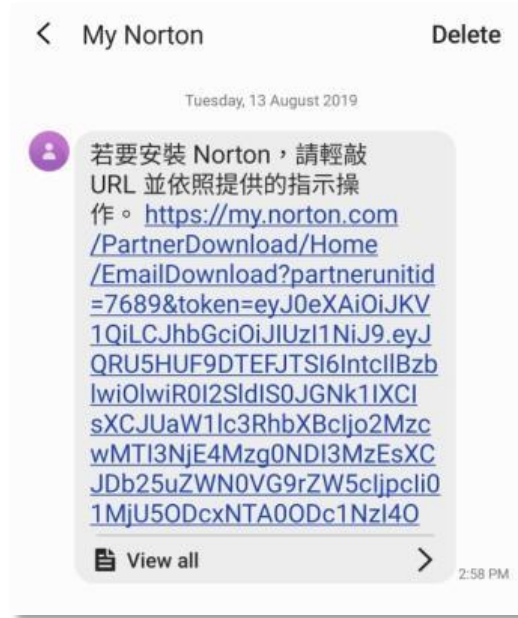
< My Norton Delete

Tuesday, 13 August 2019

若要安裝 Norton，請輕敲 URL 並依照提供的指示操作。 https://my.norton.com/PartnerDownload/Home/EmailDownload?partnerunitid=7689&token=eyJ0eXAiOiJKV1QiLCJhbGciOiJIUzI1NiJ9.eyJQRU5HUF9DTEFJTSI6IntcIlBzblwiOlwiR0I2SldIS0JGNk1IXCIsXCJUaW1lc3RhbXBcIjo2MzcwMTI3NjE4Mzg0NDI3MzEsXCJDb25uZWN0VG9rZW5cIjpcIi01MjU5ODcxNTA0ODc1NzI4O

View all >

2:58 PM